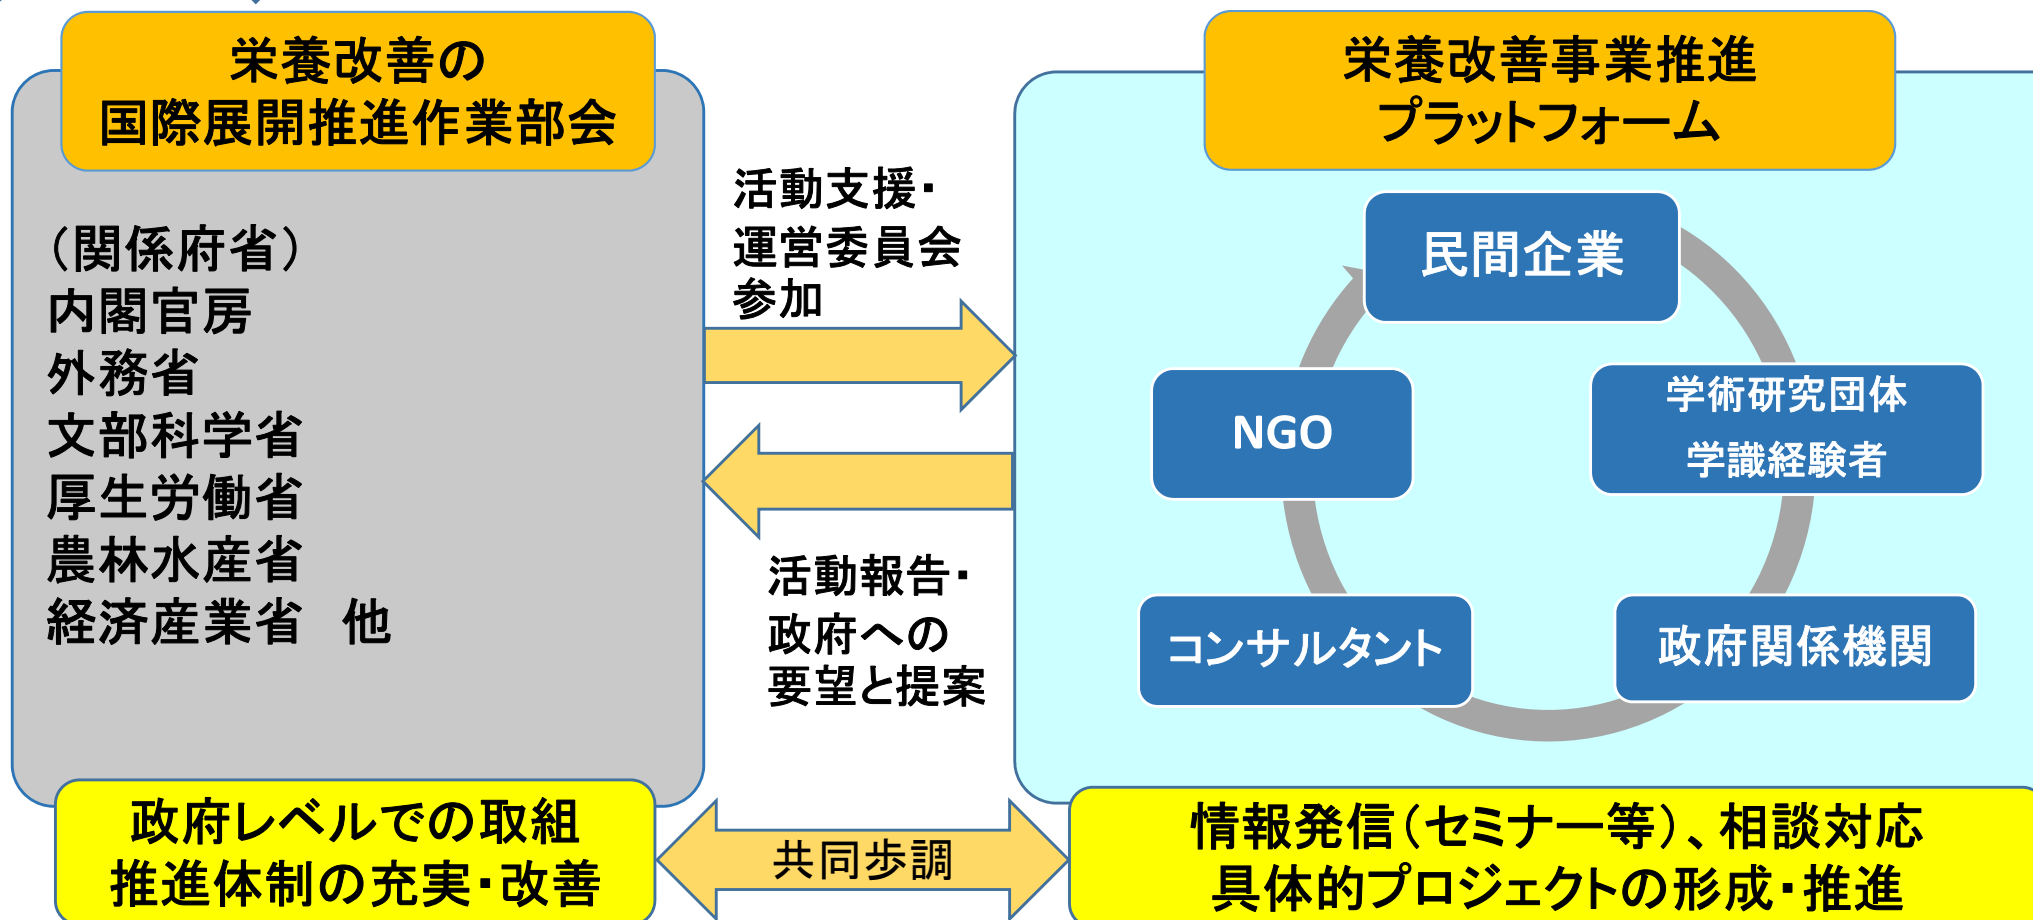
栄養改善の
国際展開推進作業部会

（関係府省）
内閣官房
外務省
文部科学省
厚生労働省
農林水産省
経済産業省　他

活動支援・
運営委員会
参加

活動報告・
政府への
要望と提案

栄養改善事業推進
プラットフォーム

民間企業

NGO

学術研究団体
学識経験者

コンサルタント

政府関係機関

政府レベルでの取組
推進体制の充実・改善

共同歩調

情報発信（セミナー等）、相談対応
具体的プロジェクトの形成・推進